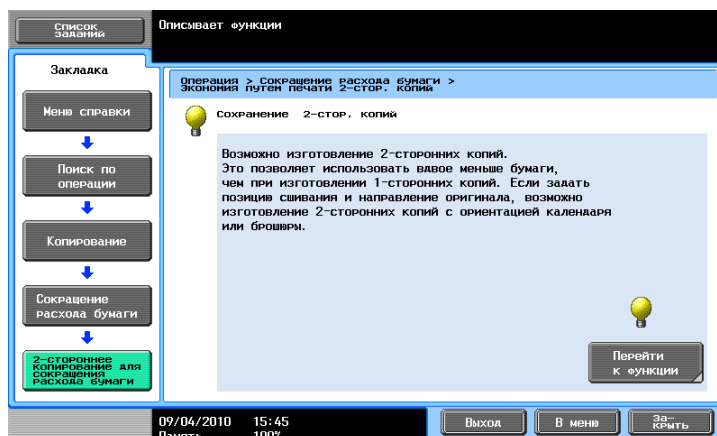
Список заданий

Описывает функции

Закладка

Меню справки

Поиск по операции

Копирование

Сокращение расхода бумаги

2-стороннее копирование для сокращения расхода бумаги

Операция > Сокращение расхода бумаги > Экономия путем печати 2-стор. копий

Сохранение 2-стор. копий

Возможно изготовление 2-сторонних копий. Это позволяет использовать вдвое меньше бумаги, чем при изготовлении 1-сторонних копий. Если задать позицию сшивания и направление оригинала, возможно изготовление 2-сторонних копий с ориентацией календаря или брошюры.

Перейти к функции

09/04/2010 15:45
Память: 100%

Выход

В меню

Закрыть